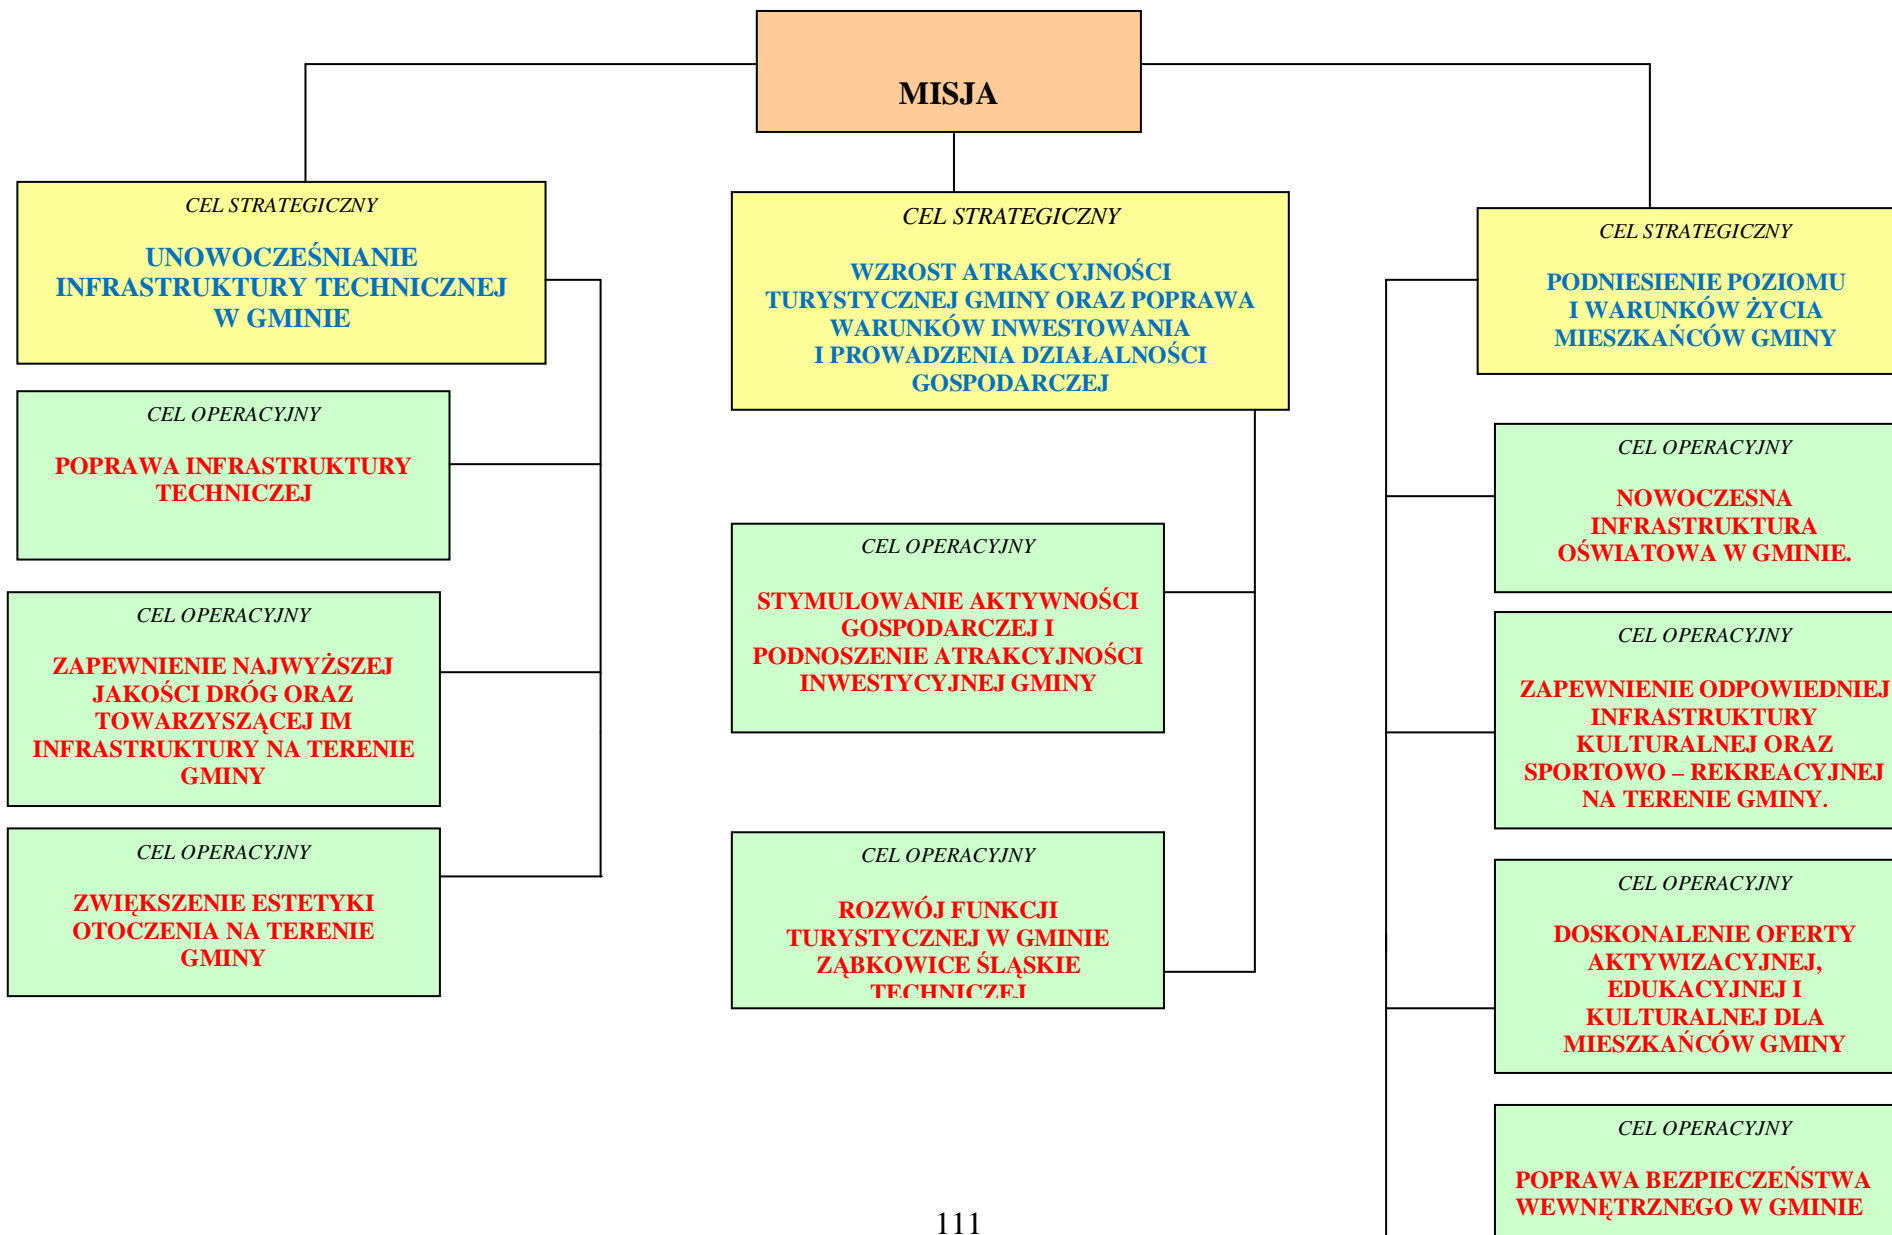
MISJA

CEL STRATEGICZNY

UNOWOCZEŚNIANIE INFRASTRUKTURY TECHNICZNEJ W GMINIE

CEL OPERACYJNY

POPRAWA INFRASTRUKTURY TECHNICZEJ

CEL OPERACYJNY

ZAPEWNIENIE NAJWYŻSZEJ JAKOŚCI DRÓG ORAZ TOWARZYSZĄCEJ IM INFRASTRUKTURY NA TERENIE GMINY

CEL OPERACYJNY

ZWIĘKSZENIE ESTETYKI OTOCZENIA NA TERENIE GMINY

CEL STRATEGICZNY

WZROST ATRAKCYJNOŚCI TURYSTYCZNEJ GMINY ORAZ POPRAWA WARUNKÓW INWESTOWANIA I PROWADZENIA DZIAŁALNOŚCI GOSPODARCZEJ

CEL OPERACYJNY

STYMULOWANIE AKTYWNOŚCI GOSPODARCZEJ I PODNOSZENIE ATRAKCYJNOŚCI INWESTYCYJNEJ GMINY

CEL OPERACYJNY

ROZWÓJ FUNKCJI TURYSTYCZNEJ W GMINIE ZĄBKOWICE ŚLĄSKIE TECHNICZEJ

CEL STRATEGICZNY

PODNIESIENIE POZIOMU I WARUNKÓW ŻYCIA MIESZKAŃCÓW GMINY

CEL OPERACYJNY

NOWOCZESNA INFRASTRUKTURA OŚWIATOWA W GMINIE.

CEL OPERACYJNY

ZAPEWNIENIE ODPOWIEDNIEJ INFRASTRUKTURY KULTURALNEJ ORAZ SPORTOWO – REKREACYJNEJ NA TERENIE GMINY.

CEL OPERACYJNY

DOSKONALENIE OFERTY AKTYWIZACYJNEJ, EDUKACYJNEJ I KULTURALNEJ DLA MIESZKAŃCÓW GMINY

CEL OPERACYJNY

POPRAWA BEZPIECZEŃSTWA WEWNĘTRZNEGO W GMINIE

111